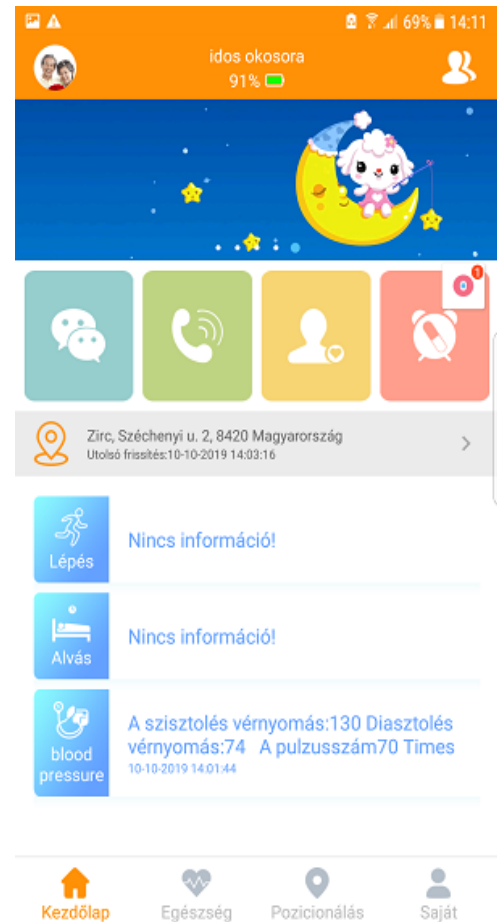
69% 14:11

idos okosora
91%

1

Zirc, Széchenyi u. 2, 8420 Magyarország
Utolsó frissítés:10-10-2019 14:03:16

Lépés
Nincs információ!

Alvás
Nincs információ!

blood pressure
A szisztolés vérnyomás:130 Diasztolés vérnyomás:74 A pulzusszám70 Times
10-10-2019 14:01:44

Kezdőlap
Egészség
Pozicionálás
Saját